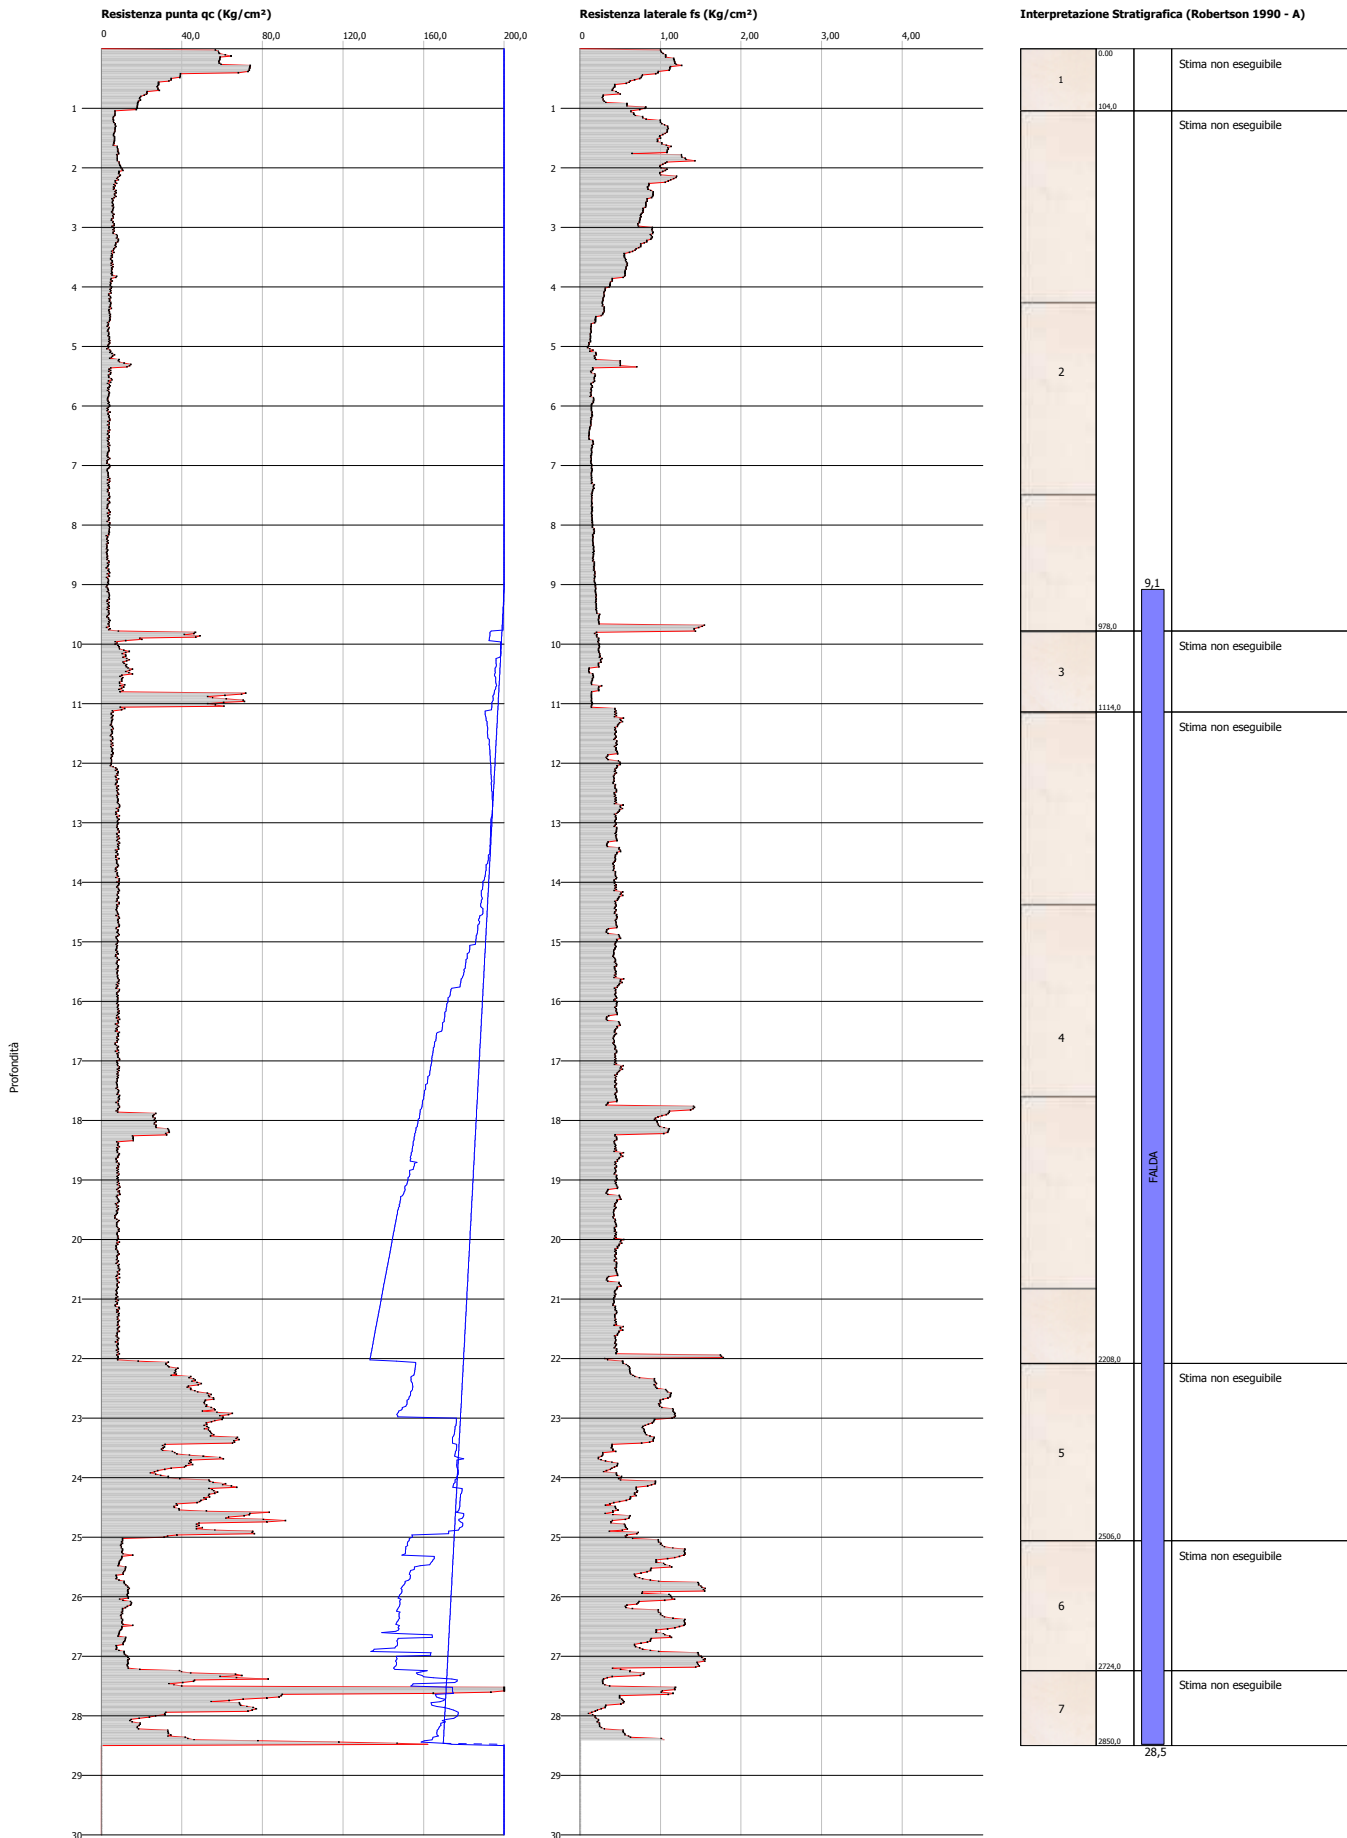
Resistenza punta qc (Kg/cm²)

0 40,0 80,0 120,0 160,0 200,0

1 2 3 4 5 6 7 8 9 10 11 12 13 14 15 16 17 18 19 20 21 22 23 24 25 26 27 28 29 30

Profondità

Resistenza laterale fs (Kg/cm²)

0 1,00 2,00 3,00 4,00

1 2 3 4 5 6 7 8 9 10 11 12 13 14 15 16 17 18 19 20 21 22 23 24 25 26 27 28 29 30

Interpretazione Stratigrafica (Robertson 1990 - A)

0.00
1
104,0
Stima non eseguibile
Stima non eseguibile
2
9,1
978,0
3
Stima non eseguibile
1114,0
Stima non eseguibile
4
FALDA
2208,0
Stima non eseguibile
5
2506,0
Stima non eseguibile
6
2724,0
Stima non eseguibile
7
2850,0
28,5